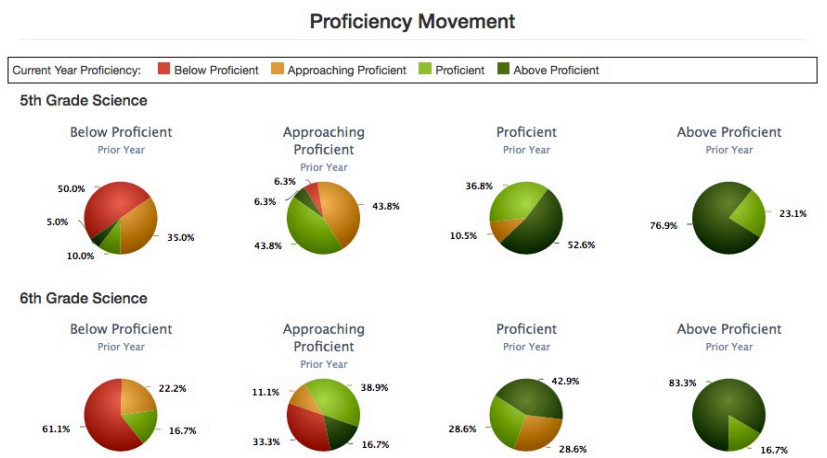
Proficiency Movement

Current Year Proficiency: Below Proficient Approaching Proficient Proficient Above Proficient

5th Grade Science

Below Proficient
Prior Year
50.0%
5.0%
10.0%
35.0%

Approaching Proficient
Prior Year
6.3%
6.3%
43.8%
43.8%

Proficient
Prior Year
36.8%
10.5%
52.6%

Above Proficient
Prior Year
76.9%
23.1%

6th Grade Science

Below Proficient
Prior Year
22.2%
61.1%
16.7%

Approaching Proficient
Prior Year
11.1%
38.9%
33.3%
16.7%

Proficient
Prior Year
42.9%
28.6%
28.6%

Above Proficient
Prior Year
83.3%
16.7%